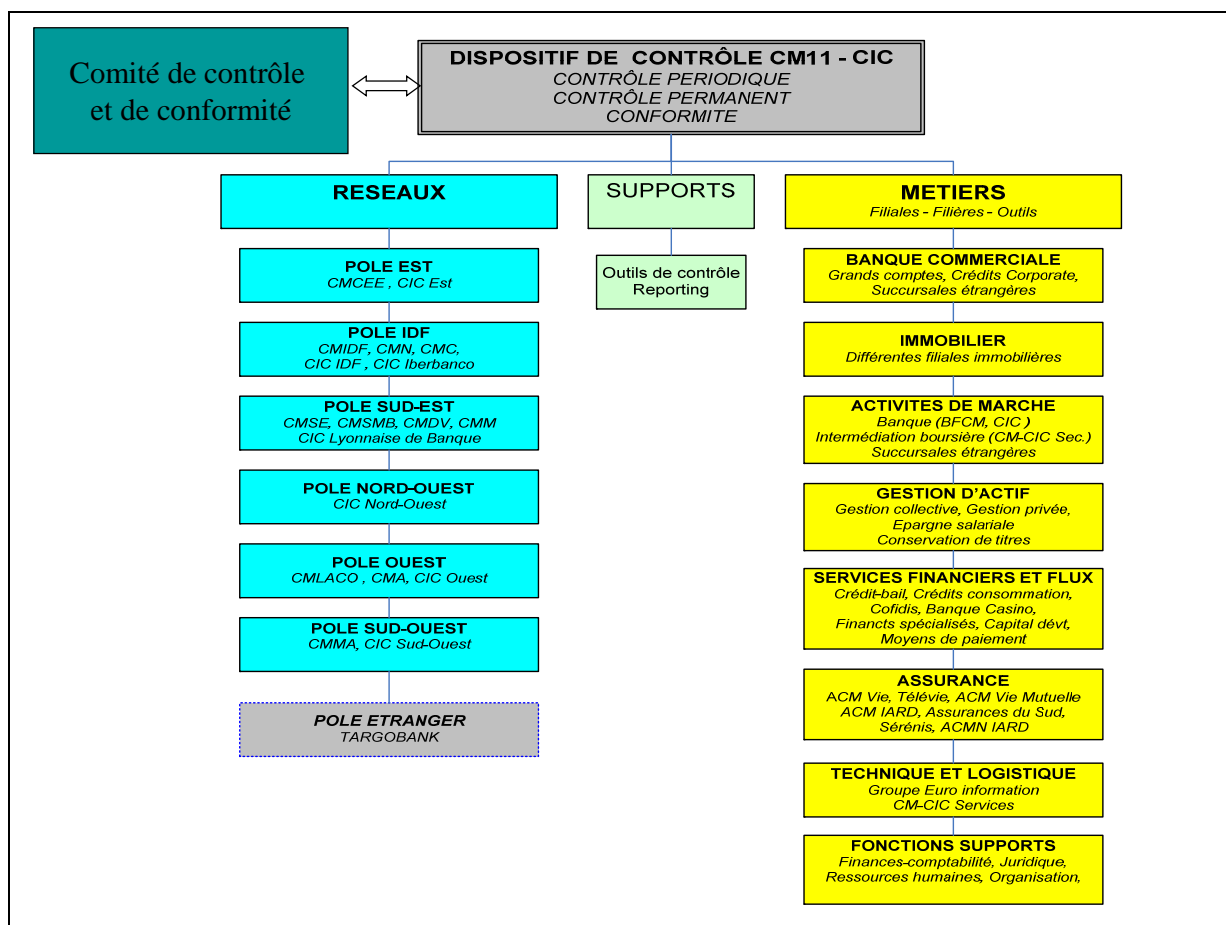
Comité de contrôle et de conformité

DISPOSITIF DE CONTRÔLE CM11 - CIC
CONTRÔLE PERIODIQUE
CONTRÔLE PERMANENT
CONFORMITE

RESEAUX

POLE EST
CMCEE , CIC Est

POLE IDF
CMIDF, CMN, CMC,
CIC IDF , CIC Iberbanco

POLE SUD-EST
CMSE, CMSMB, CMDV, CMM
CIC Lyonnaise de Banque

POLE NORD-OUEST
CIC Nord-Ouest

POLE OUEST
CMLACO , CMA, CIC Ouest

POLE SUD-OUEST
CMMA, CIC Sud-Ouest

POLE ETRANGER
TARGOBANK

SUPPORTS

Outils de contrôle
Reporting

METIERS
Filiales - Filières - Outils

BANQUE COMMERCIALE
Grands comptes, Crédits Corporate,
Succursales étrangères

IMMOBILIER
Différentes filiales immobilières

ACTIVITES DE MARCHE
Banque (BFCM, CIC )
Intermédiation boursière (CM-CIC Sec.)
Succursales étrangères

GESTION D'ACTIF
Gestion collective, Gestion privée,
Epargne salariale
Conservation de titres

SERVICES FINANCIERS ET FLUX
Crédit-bail, Crédits consommation,
Cofidis, Banque Casino,
Financts spécialisés, Capital dévt,
Moyens de paiement

ASSURANCE
ACM Vie, Télévie, ACM Vie Mutuelle
ACM IARD, Assurances du Sud,
Sérénis, ACMN IARD

TECHNIQUE ET LOGISTIQUE
Groupe Euro information
CM-CIC Services

FONCTIONS SUPPORTS
Finances-comptabilité, Juridique,
Ressources humaines, Organisation,